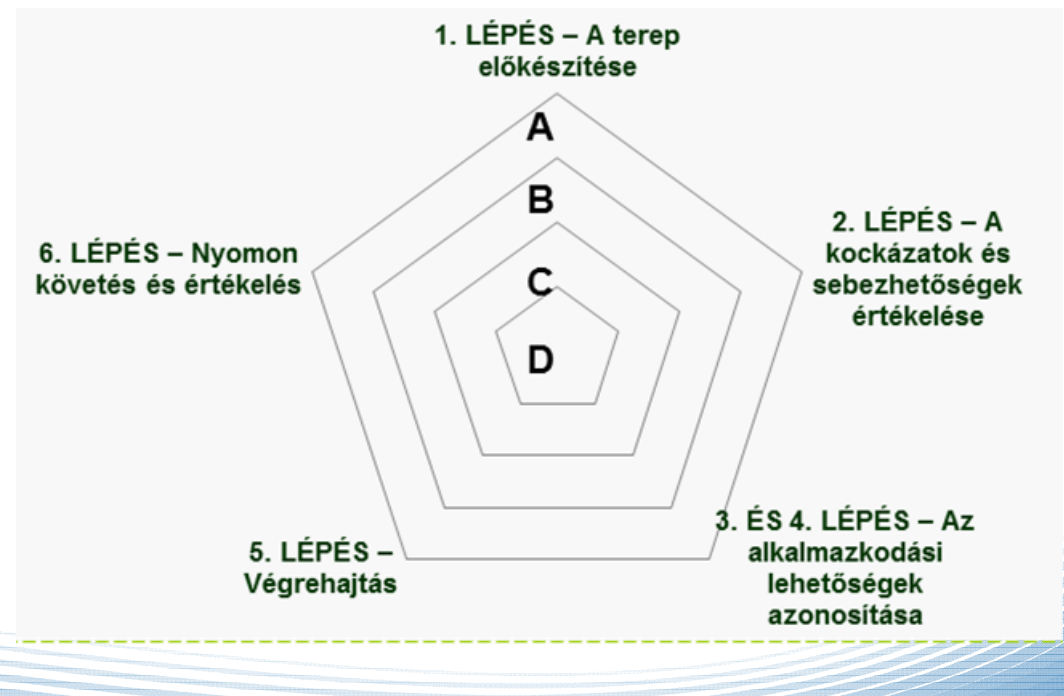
1. LÉPÉS – A terep előkészítése

A

B

C

D

2. LÉPÉS – A kockázatok és sebezhetőségek értékelése

3. ÉS 4. LÉPÉS – Az alkalmazkodási lehetőségek azonosítása

5. LÉPÉS – Végrehajtás

6. LÉPÉS – Nyomon követés és értékelés